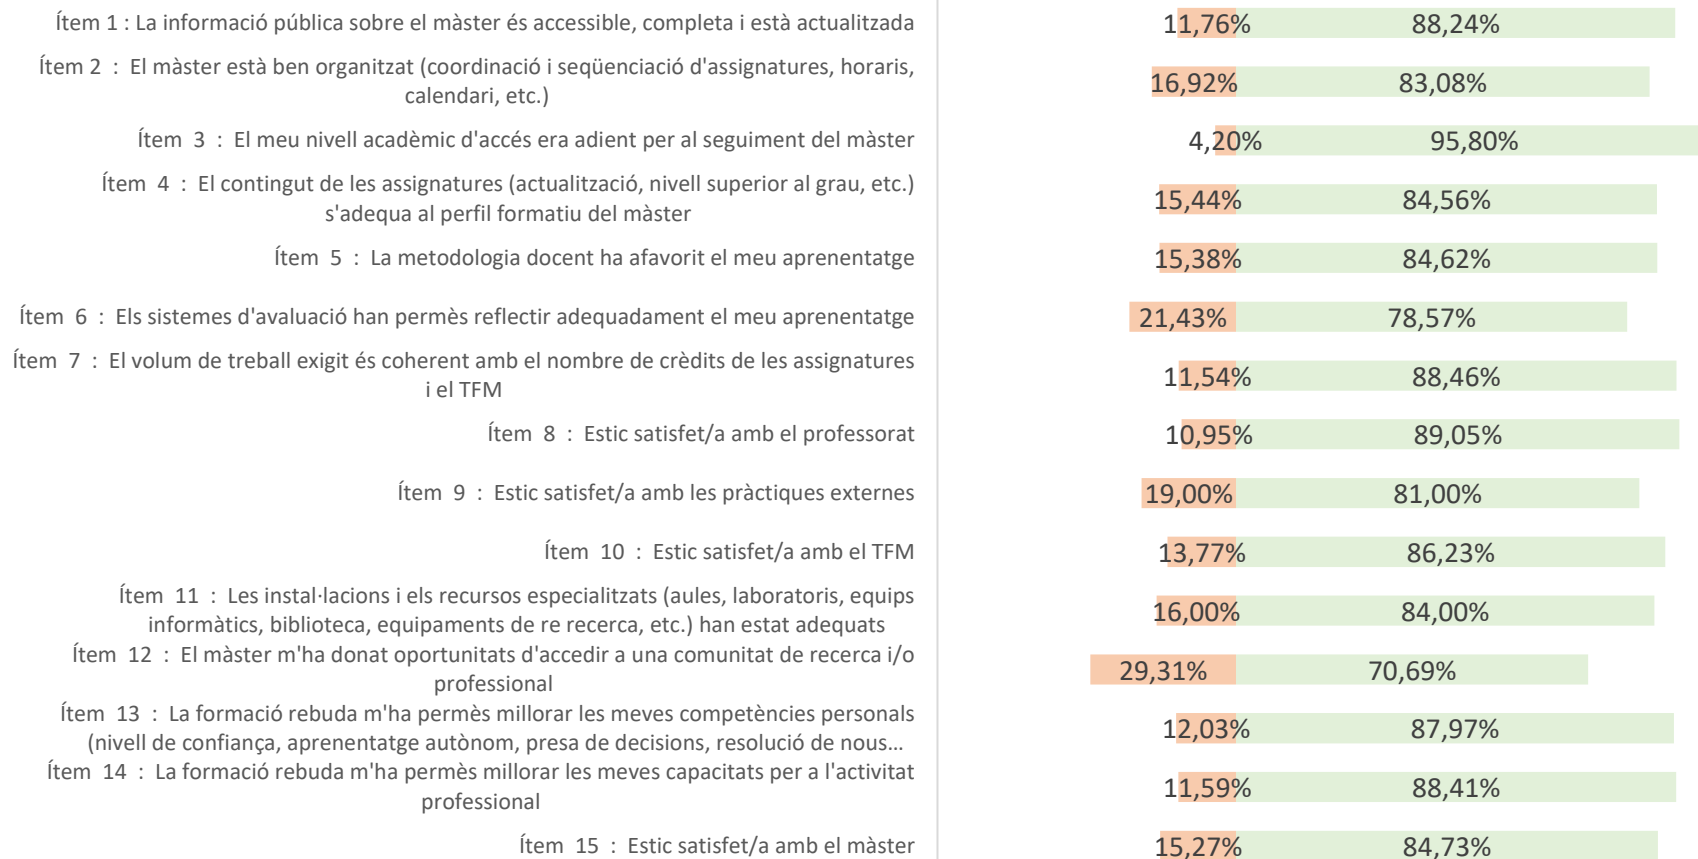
Ítem 1 : La informació pública sobre el màster és accessible, completa i està actualitzada 11,76% 88,24%

Ítem 2 : El màster està ben organitzat (coordinació i seqüenciació d'assignatures, horaris, calendari, etc.) 16,92% 83,08%

Ítem 3 : El meu nivell acadèmic d'accés era adient per al seguiment del màster 4,20% 95,80%

Ítem 4 : El contingut de les assignatures (actualització, nivell superior al grau, etc.) s'adequa al perfil formatiu del màster 15,44% 84,56%

Ítem 5 : La metodologia docent ha afavorit el meu aprenentatge 15,38% 84,62%

Ítem 6 : Els sistemes d'avaluació han permès reflectir adequadament el meu aprenentatge 21,43% 78,57%

Ítem 7 : El volum de treball exigit és coherent amb el nombre de crèdits de les assignatures i el TFM 11,54% 88,46%

Ítem 8 : Estic satisfet/a amb el professorat 10,95% 89,05%

Ítem 9 : Estic satisfet/a amb les pràctiques externes 19,00% 81,00%

Ítem 10 : Estic satisfet/a amb el TFM 13,77% 86,23%

Ítem 11 : Les instal·lacions i els recursos especialitzats (aules, laboratoris, equips informàtics, biblioteca, equipaments de re recerca, etc.) han estat adequats 16,00% 84,00%

Ítem 12 : El màster m'ha donat oportunitats d'accedir a una comunitat de recerca i/o professional 29,31% 70,69%

Ítem 13 : La formació rebuda m'ha permès millorar les meves competències personals (nivell de confiança, aprenentatge autònom, presa de decisions, resolució de nous… 12,03% 87,97%

Ítem 14 : La formació rebuda m'ha permès millorar les meves capacitats per a l'activitat professional 11,59% 88,41%

Ítem 15 : Estic satisfet/a amb el màster 15,27% 84,73%